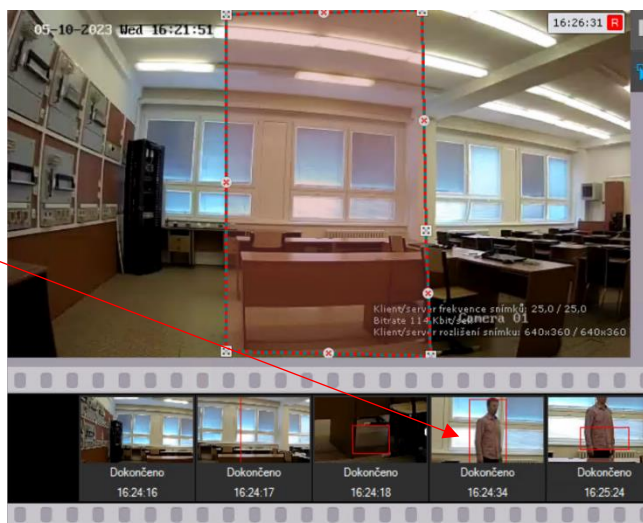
05-10-2023 Wed 16:21:51

16:26:31 R

Camera 01

Klient/server frekvence snímků: 25,0 / 25,0
Bitrate 114 Kbit/s
Klient/server rozlišení snímku: 640x360 / 640x360

Dokončeno
16:24:16

Dokončeno
16:24:17

Dokončeno
16:24:18

Dokončeno
16:24:34

Dokončeno
16:25:24